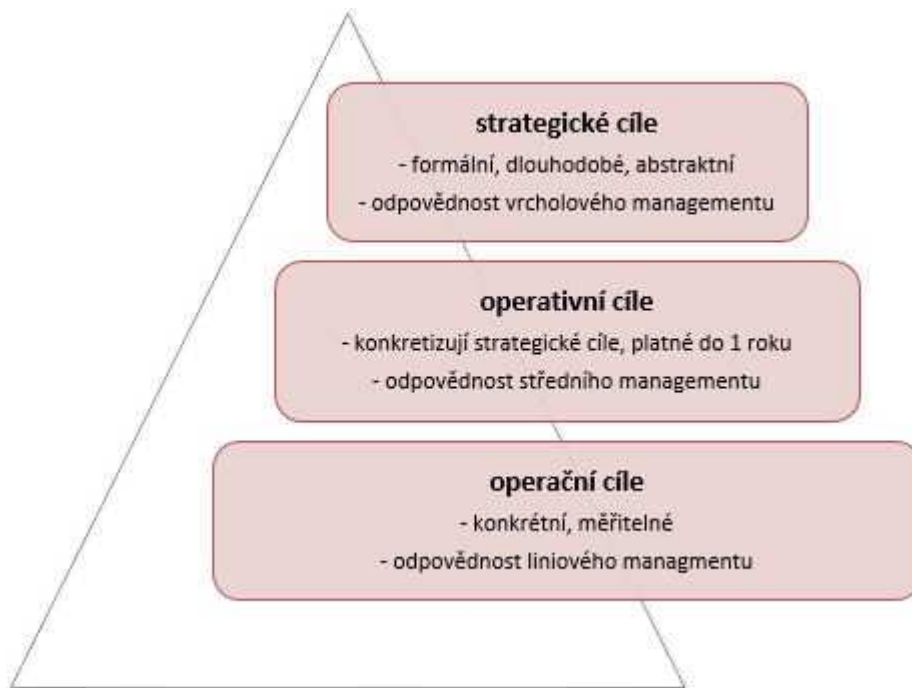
strategické cíle
- formální, dlouhodobé, abstraktní
- odpovědnost vrcholového managementu

operativní cíle
- konkretizují strategické cíle, platné do 1 roku
- odpovědnost středního managementu

operační cíle
- konkrétní, měřitelné
- odpovědnost liniového managmentu